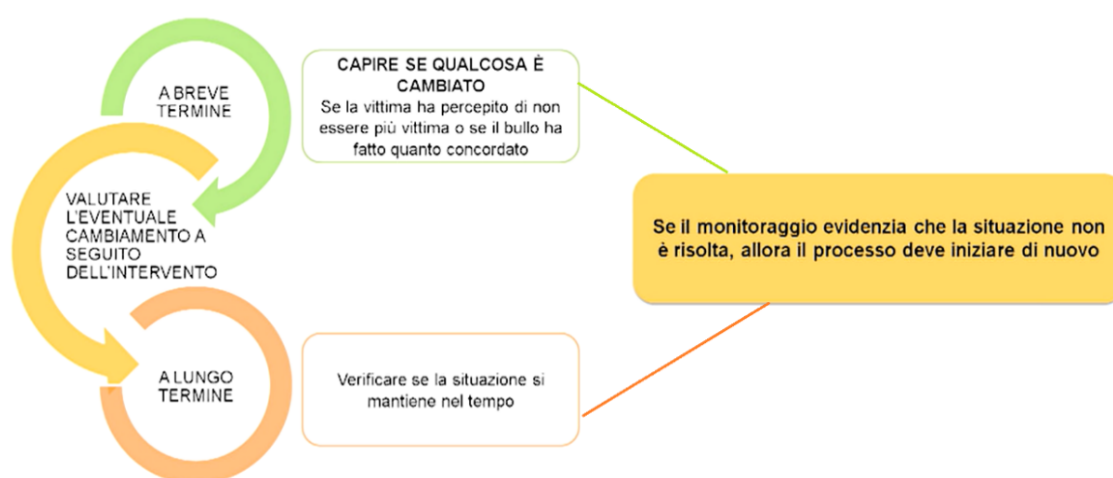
A BREVE TERMINE

CAPIRE SE QUALCOSA È CAMBIATO
Se la vittima ha percepito di non essere più vittima o se il bullo ha fatto quanto concordato

VALUTARE L'EVENTUALE CAMBIAMENTO A SEGUITO DELL'INTERVENTO

Se il monitoraggio evidenzia che la situazione non è risolta, allora il processo deve iniziare di nuovo

A LUNGO TERMINE

Verificare se la situazione si mantiene nel tempo